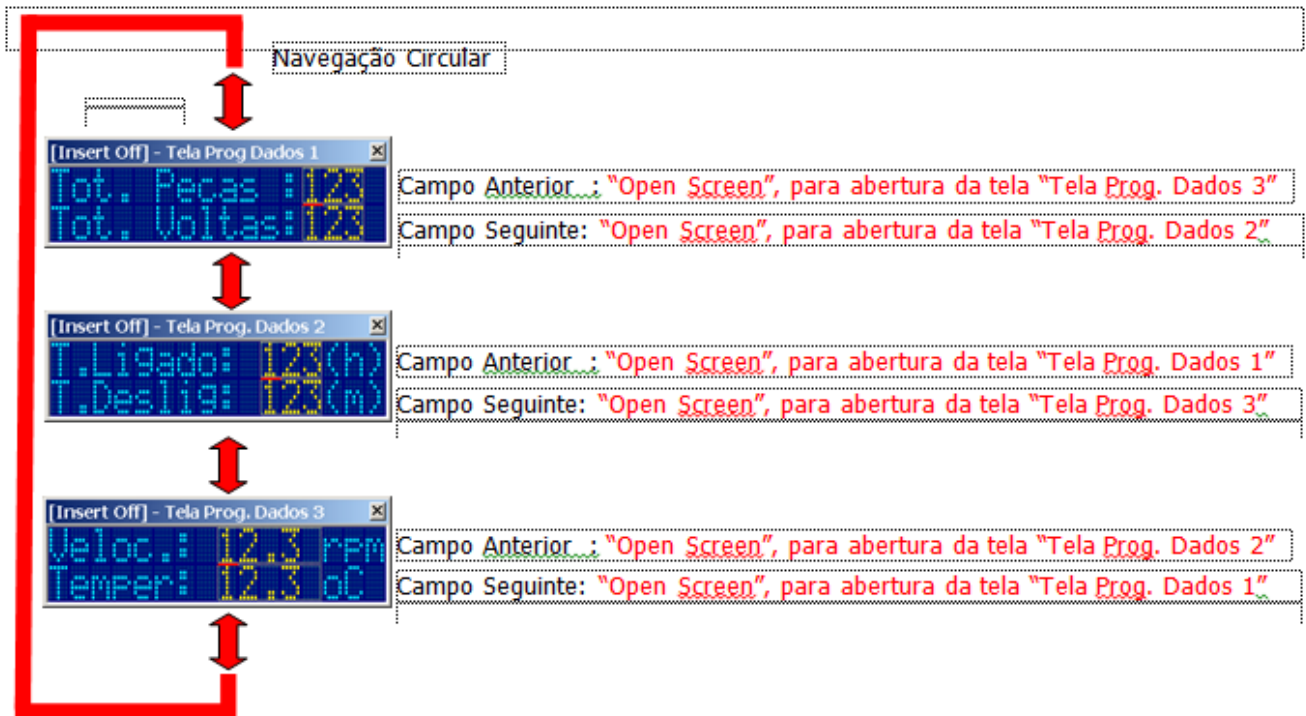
Navegação Circular

[Insert Off] - Tela Prog Dados 1
Tot. Pecas :123
Tot. Voltas:123

Campo Anterior : "Open Screen", para abertura da tela "Tela Prog. Dados 3"
Campo Seguinte: "Open Screen", para abertura da tela "Tela Prog. Dados 2"

[Insert Off] - Tela Prog. Dados 2
T.Ligado: 123(h)
T.Deslig: 123(m)

Campo Anterior : "Open Screen", para abertura da tela "Tela Prog. Dados 1"
Campo Seguinte: "Open Screen", para abertura da tela "Tela Prog. Dados 3"

[Insert Off] - Tela Prog. Dados 3
Veloc.: 12.3 rpm
Temper: 12.3 oC

Campo Anterior : "Open Screen", para abertura da tela "Tela Prog. Dados 2"
Campo Seguinte: "Open Screen", para abertura da tela "Tela Prog. Dados 1"